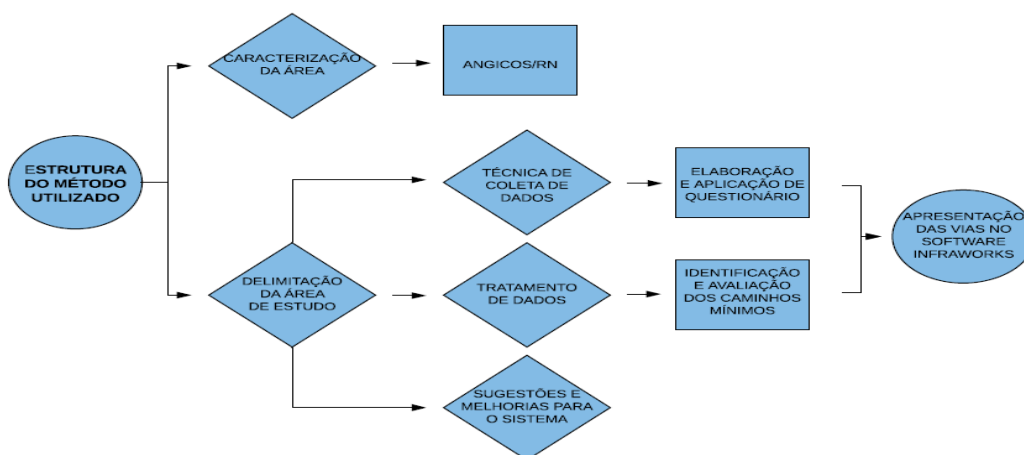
ESTRUTURA DO MÉTODO UTILIZADO

CARACTERIZAÇÃO DA ÁREA

ANGICOS/RN

DELIMITAÇÃO DA ÁREA DE ESTUDO

TÉCNICA DE COLETA DE DADOS

ELABORAÇÃO E APLICAÇÃO DE QUESTIONÁRIO

TRATAMENTO DE DADOS

IDENTIFICAÇÃO E AVALIAÇÃO DOS CAMINHOS MÍNIMOS

SUGESTÕES E MELHORIAS PARA O SISTEMA

APRESENTAÇÃO DAS VIAS NO SOFTWARE INFRAWORKS